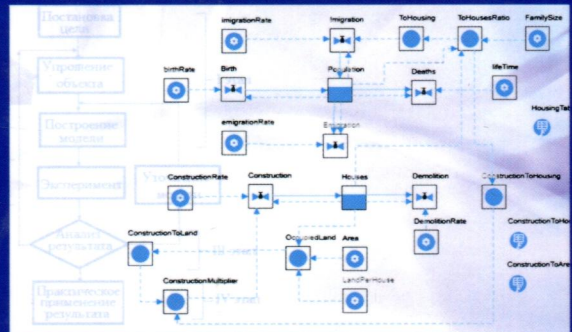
Постановка цели

Упрощение объекта

Построение модели

Эксперимент

Анализ результата

Практическое применение результата

Упр

imigrationRate
Imigration
ToHousing
ToHousesRatio
FamilySize
birthRate
Birth
Population
Deaths
lifeTime
HousingTab
emigrationRate
Emigration
ConstructionRate
Construction
Houses
Demolition
ConstructionToHousing
DemolitionRate
ConstructionToHo
ConstructionToLand
OccupiedLand
Area
ConstructionToAre
LandPerHouse
ConstructionMultiplier